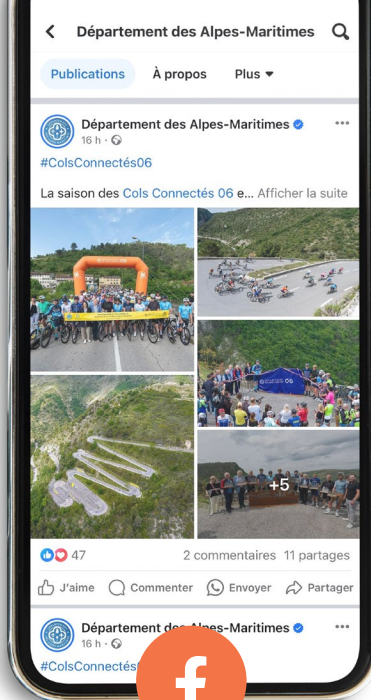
Département des Alpes-Maritimes

Publications
À propos
Plus

Département des Alpes-Maritimes
16 h ·

#ColsConnectés06

La saison des Cols Connectés 06 e... Afficher la suite

+5

47
2 commentaires 11 partages

J'aime
Commenter
Envoyer
Partager

Département des Alpes-Maritimes
16 h ·

#ColsConnectés